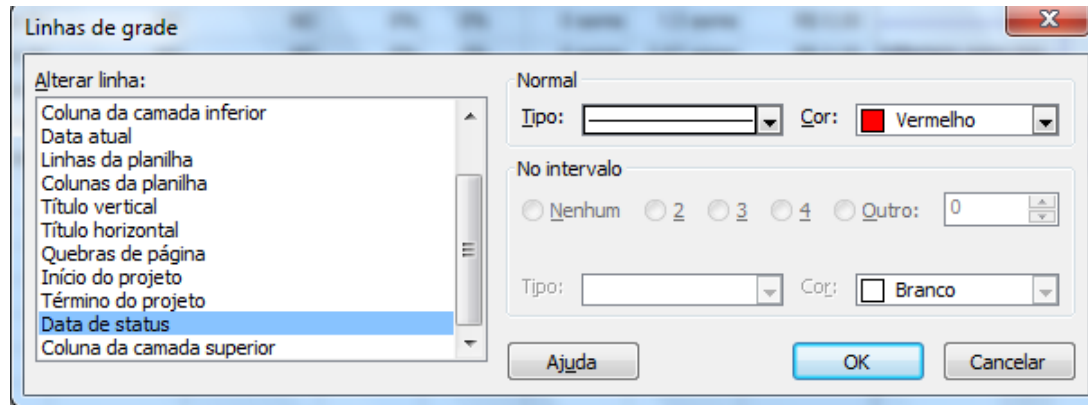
Linhas de grade

Alterar linha:

Coluna da camada inferior
Data atual
Linhas da planilha
Colunas da planilha
Título vertical
Título horizontal
Quebras de página
Início do projeto
Término do projeto
Data de status
Coluna da camada superior

Normal

Tipo:

Cor: Vermelho

No intervalo

Nenhum 2 3 4 Outro: 0

Tipo:

Cor: Branco

Ajuda

OK

Cancelar